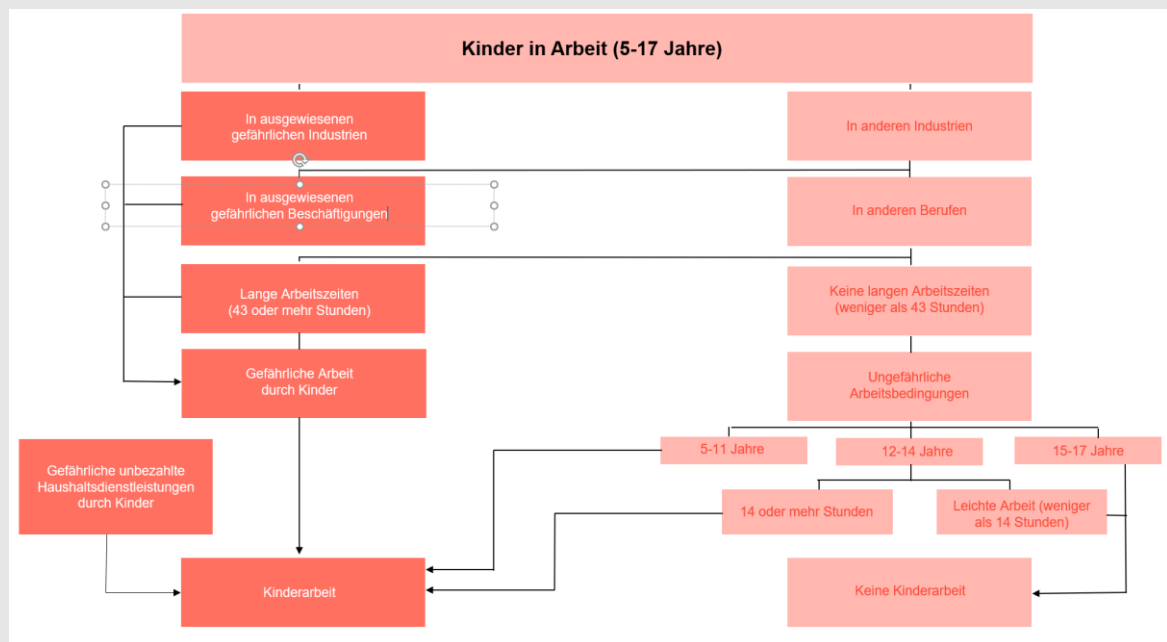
Kinder in Arbeit (5-17 Jahre)

In ausgewiesenen gefährlichen Industrien

In anderen Industrien

In ausgewiesenen gefährlichen Beschäftigungen

In anderen Berufen

Lange Arbeitszeiten (43 oder mehr Stunden)

Keine langen Arbeitszeiten (weniger als 43 Stunden)

Gefährliche Arbeit durch Kinder

Ungefährliche Arbeitsbedingungen

5-11 Jahre

12-14 Jahre

15-17 Jahre

Gefährliche unbezahlte Haushaltsdienstleistungen durch Kinder

14 oder mehr Stunden

Leichte Arbeit (weniger als 14 Stunden)

Kinderarbeit

Keine Kinderarbeit